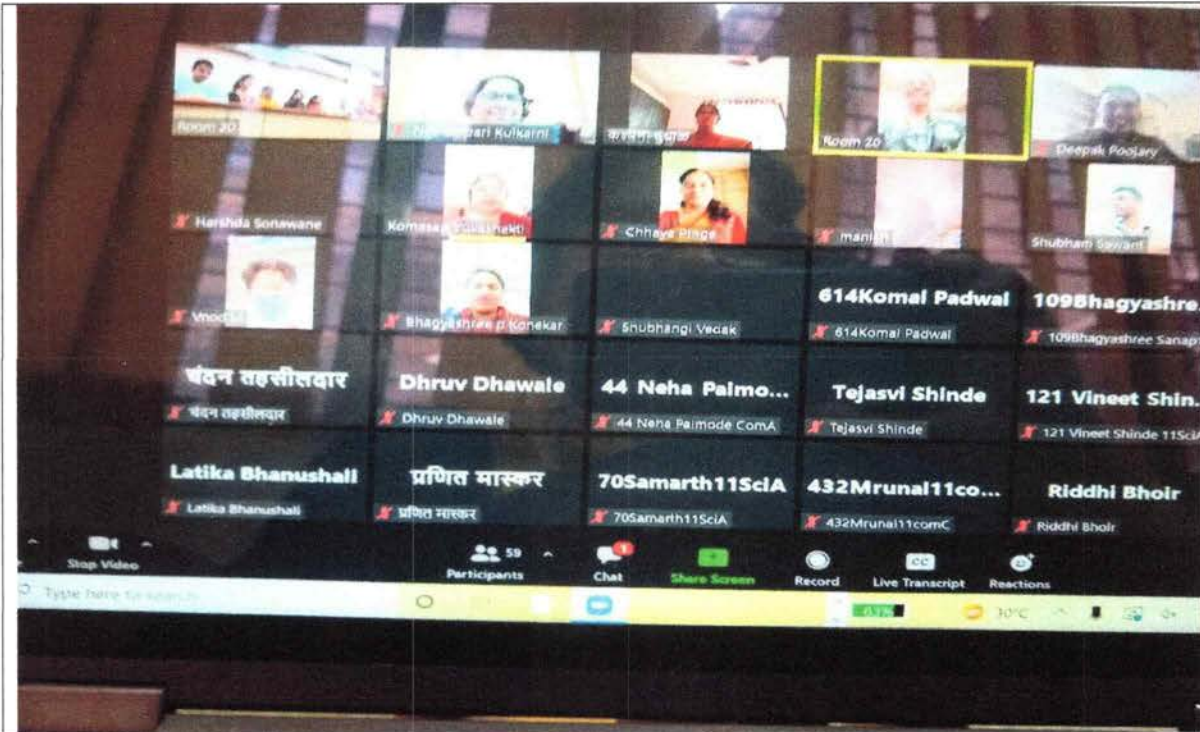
Room 20
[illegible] Kulkarni
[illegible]
Room 20
Deepak Poojary
Harshda Sonawane
Komasan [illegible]
Chhaya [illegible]
manish
Shubham Sawant
Vinod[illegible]
Bhagyashree p Konekar
Shubhangi Vedak
614Komal Padwal
614Komal Padwal
109Bhagyashre...
109Bhagyashree Sanap
चंदन तहसीलदार
चंदन तहसीलदार
Dhruv Dhawale
Dhruv Dhawale
44 Neha Palmo...
44 Neha Palmode ComA
Tejasvi Shinde
Tejasvi Shinde
121 Vineet Shin...
121 Vineet Shinde 11SciA
Latika Bhanushali
Latika Bhanushali
प्रणित मास्कर
प्रणित मास्कर
70Samarth11SciA
70Samarth11SciA
432Mrunal11co...
432Mrunal11comC
Riddhi Bhoir
Riddhi Bhoir
Stop Video
59
Participants
1
Chat
Share Screen
Record
CC
Live Transcript
Reactions
Type here to search
30°C